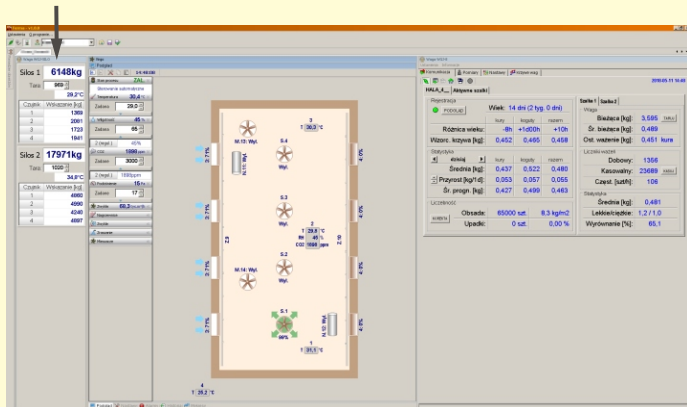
Silos 1 6148kg

Tara 869

29,2°C

| Czujnik | Wskazanie [kg] |
|---|---|
| 1 | 1369 |
| 2 | 2001 |
| 3 | 1723 |
| 4 | 1841 |

Silos 2 17971kg

Tara 1036

34,0°C

| Czujnik | Wskazanie [kg] |
|---|---|
| 1 | 4860 |
| 2 | 4990 |
| 3 | 4240 |
| 4 | 4897 |

Temperatura 30,4 °C

Zadana 29,0

Wilgotność 45 %

Zadana 65

CO2 1390 ppm

Zadana 3000

Podciśnienie 15 Pa

Zadana 17

Ogrzewanie

Oświetlenie

Zraszanie

Pasz

M.13: Wył.

3 30,3 °C

S.4

S.3

2 29,9 °C 45 % CO2 1688 ppm

M.14: Wył.

S.2

S.1 99%

M.15: Wył.

1 31,1 °C

4 29,2 °C

Z.3

Z.2

HALA_4 Aktywne szalki

Rejestracja

PODGLĄD

Wiek: 14 dni (2 tyg. 0 dni)

Różnica wieku: -8h +1d00h +10h

Wzorc. krzywa [kg]: 0,452 0,465 0,458

Statystyka

dzisiaj

| | kury | kogutki | razem |
|---|---|---|---|
| Średnia [kg]: | 0,437 | 0,522 | 0,480 |
| Przyrost [kg/1 d]: | 0,053 | 0,057 | 0,055 |
| Śr. progn. [kg]: | 0,427 | 0,499 | 0,463 |

Liczebność

Obsada: 65000 szt. 8,3 kg/m2

Upadki: 0 szt. 0,00 %

Szalka 1 Szalka 2

Waga

Bieżąca [kg]: 3,595

Śr. bieżąca [kg]: 0,489

Ost. ważenie [kg]: 0,451 kura

Liczba ważeń

Dobowy: 1356

Kasowalny: 23689

Częst. [szt/h]: 106

Statystyka

Średnia [kg]: 0,481

Lekkie/ciężkie: 1,2 / 1,0

Wyrównanie [%]: 65,1

2010.05.11 10:40